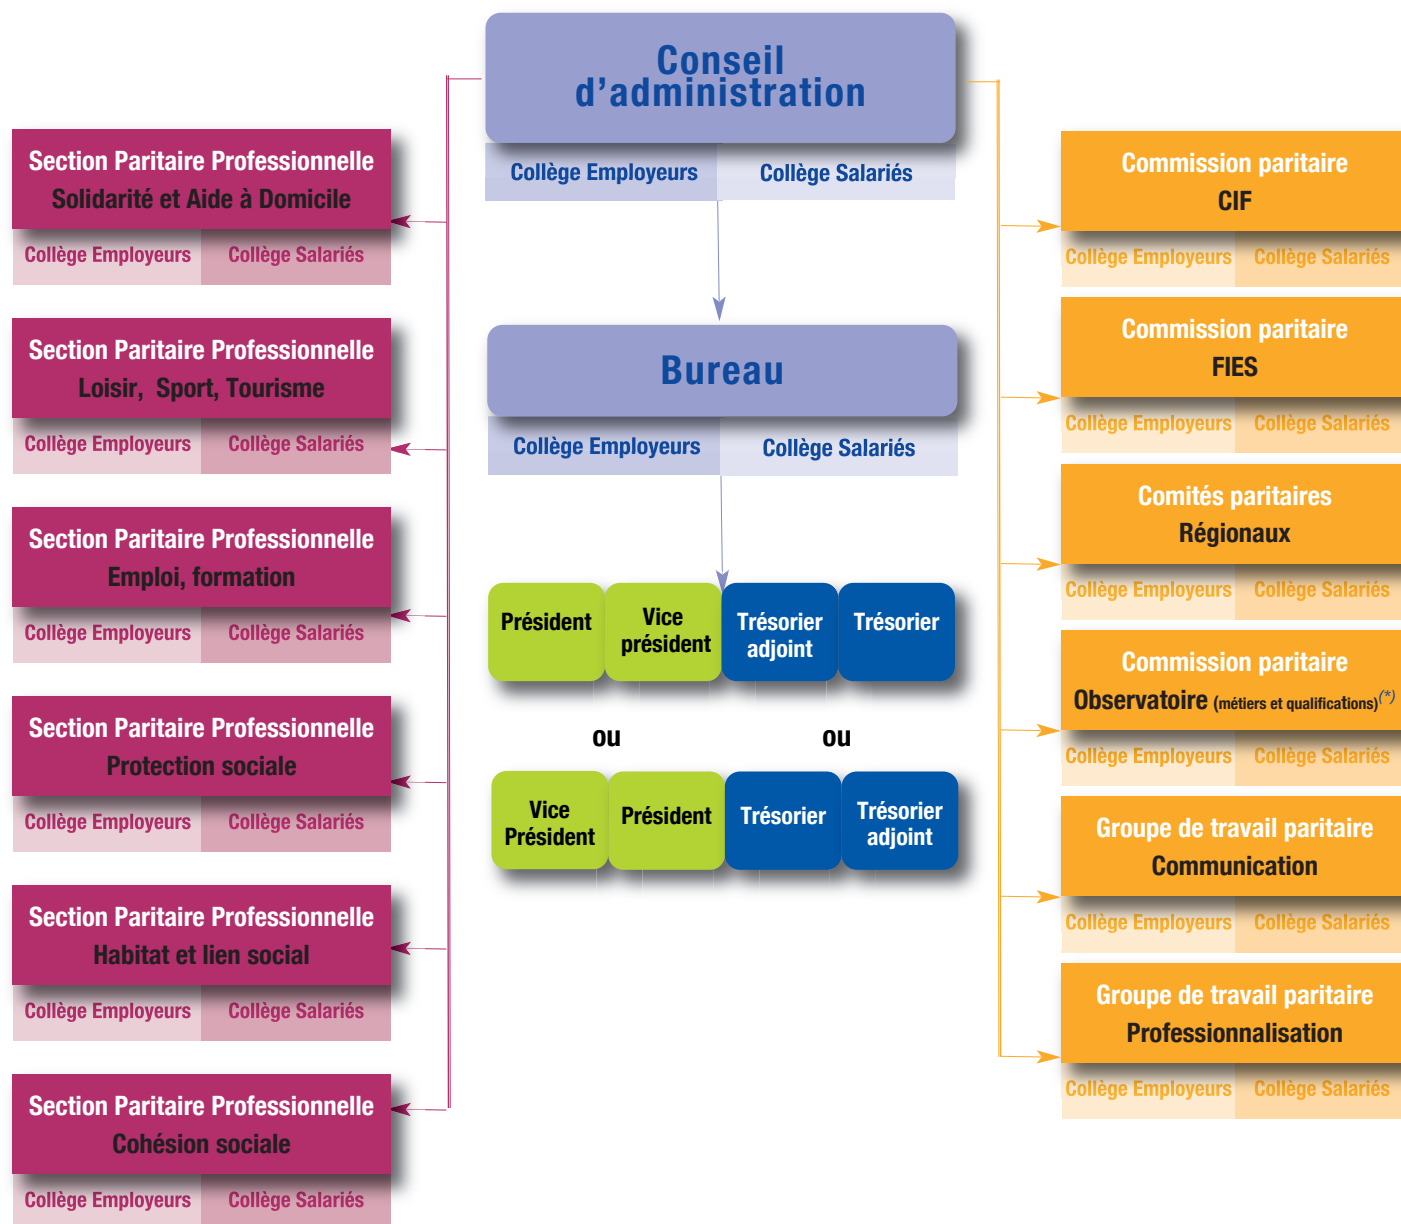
Conseil d'administration

Collège Employeurs | Collège Salariés

Bureau

Collège Employeurs | Collège Salariés

Président | Vice président | Trésorier adjoint | Trésorier

ou ou

Vice Président | Président | Trésorier | Trésorier adjoint

Section Paritaire Professionnelle
Solidarité et Aide à Domicile
Collège Employeurs Collège Salariés

Section Paritaire Professionnelle
Loisir, Sport, Tourisme
Collège Employeurs Collège Salariés

Section Paritaire Professionnelle
Emploi, formation
Collège Employeurs Collège Salariés

Section Paritaire Professionnelle
Protection sociale
Collège Employeurs Collège Salariés

Section Paritaire Professionnelle
Habitat et lien social
Collège Employeurs Collège Salariés

Section Paritaire Professionnelle
Cohésion sociale
Collège Employeurs Collège Salariés

Commission paritaire
CIF
Collège Employeurs Collège Salariés

Commission paritaire
FIES
Collège Employeurs Collège Salariés

Comités paritaires
Régionaux
Collège Employeurs Collège Salariés

Commission paritaire
Observatoire (métiers et qualifications)$^{(*)}$
Collège Employeurs Collège Salariés

Groupe de travail paritaire
Communication
Collège Employeurs Collège Salariés

Groupe de travail paritaire
Professionnalisation
Collège Employeurs Collège Salariés